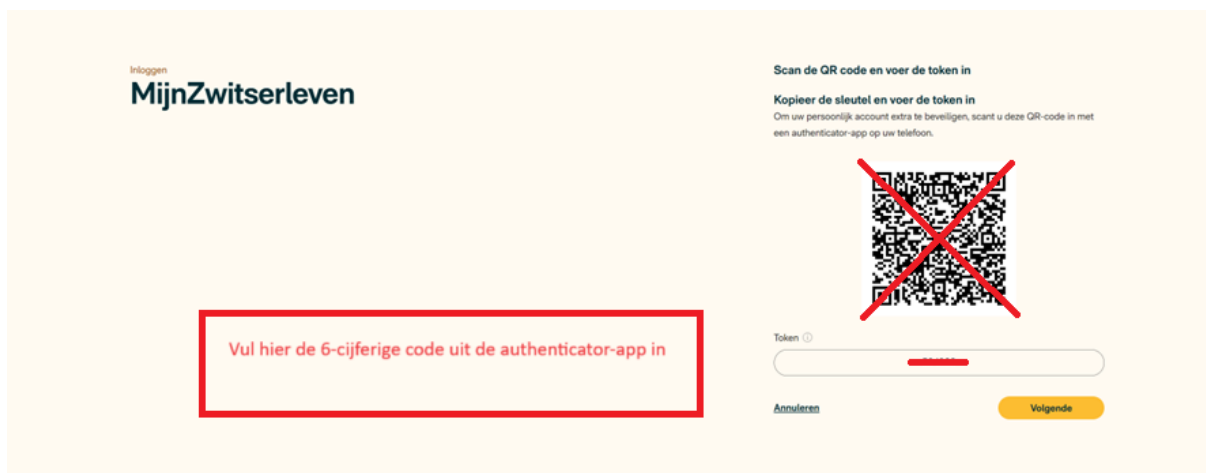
Inloggen
MijnZwitserleven

Scan de QR code en voer de token in

Kopieer de sleutel en voer de token in
Om uw persoonlijk account extra te beveiligen, scant u deze QR-code in met een authenticator-app op uw telefoon.

Vul hier de 6-cijferige code uit de authenticator-app in

Token ⓘ

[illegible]

Annuleren

Volgende